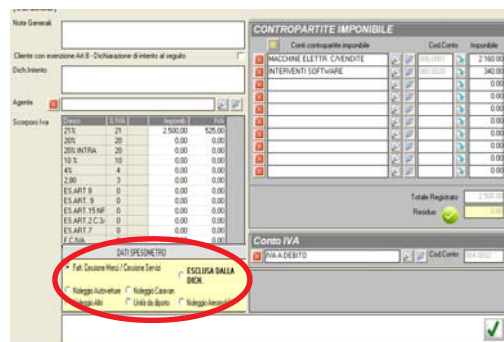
Note Generali

Cliente con esenzione Art.8 - Dichiarazione di intento al seguito

Dich.Intento

Agente

Scorporo Iva

| Descr. | % IVA | Imponib. | IVA |
|---|---|---|---|
| 21% | 21 | 2.500,00 | 525,00 |
| 20% | 20 | 0,00 | 0,00 |
| 20% INTRA | 20 | 0,00 | 0,00 |
| 10 % | 10 | 0,00 | 0,00 |
| 4% | 4 | 0,00 | 0,00 |
| 2,00 | 2 | 0,00 | 0,00 |
| ES.ART.8 | 0 | 0,00 | 0,00 |
| ES.ART. 9 | 0 | 0,00 | 0,00 |
| ES.ART.15 NF | 0 | 0,00 | 0,00 |
| ES.ART.2 C.3/ | 0 | 0,00 | 0,00 |
| ES.ART.7 | 0 | 0,00 | 0,00 |
| F.C.IVA | | | |

DATI SPESOMETRO

Fatt. Cessione Merci / Cessione Servizi
ESCLUSA DALLA DICH.
Noleggio Autovetture
Noleggio Caravan
Noleggio Altri
Unità da diporto
Noleggio Aeromobili

CONTROPARTITE IMPONIBILE

| Conti contropartite imponibile | Cod.Conto | Imponibile |
|---|---|---|
| MACCHINE ELETTR. C/VENDITE | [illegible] | 2.160,00 |
| INTERVENTI SOFTWARE | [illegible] | 340,00 |
| | | 0,00 |
| | | 0,00 |
| | | 0,00 |
| | | 0,00 |
| | | 0,00 |
| | | 0,00 |
| | | 0,00 |
| | | 0,00 |

Totale Registrato 2.500,00

Residuo 0,00

Conto IVA

IVA A DEBITO
Cod.Conto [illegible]